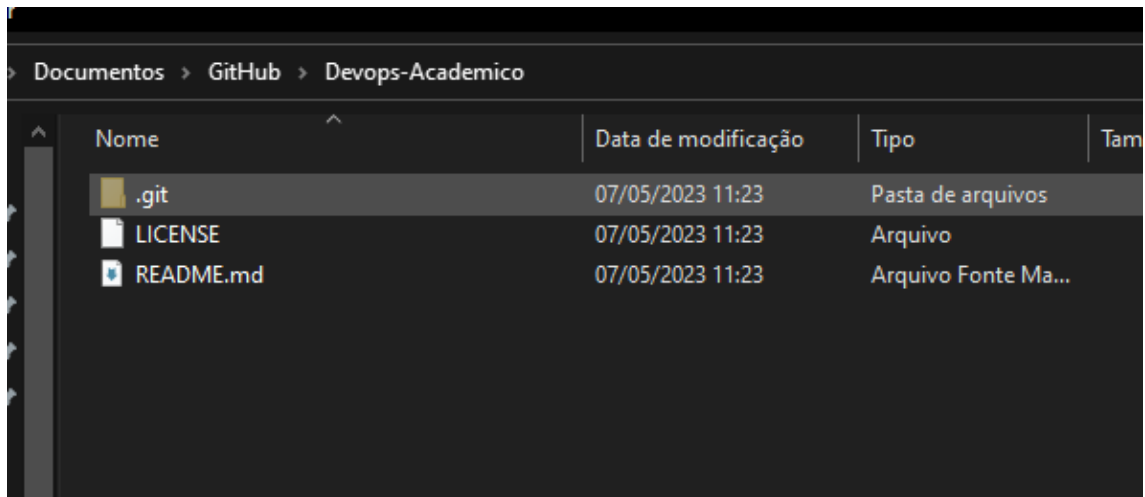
› Documentos › GitHub › Devops-Academico

| Nome | Data de modificação | Tipo | Tam |
|---|---|---|---|
| .git | 07/05/2023 11:23 | Pasta de arquivos | |
| LICENSE | 07/05/2023 11:23 | Arquivo | |
| README.md | 07/05/2023 11:23 | Arquivo Fonte Ma... | |